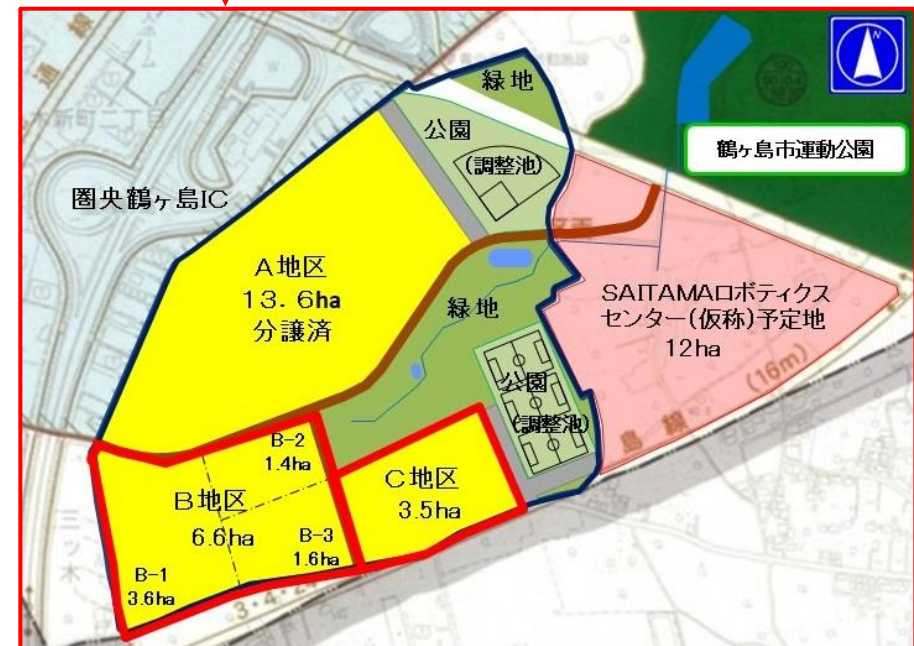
緑地

公園

(調整池)

鶴ヶ島市運動公園

圏央鶴ヶ島IC

A地区
13.6ha
分譲済

緑地

SAITAMAロボティクスセンター(仮称)予定地
12ha

公園
(調整池)

(16m)

B-2
1.4ha

B地区
6.6ha

B-3
1.6ha

B-1
3.6ha

C地区
3.5ha